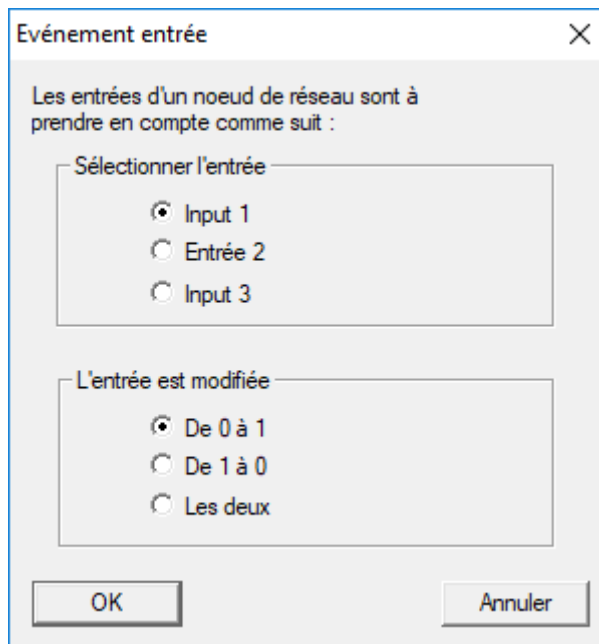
Evénement entrée

×

Les entrées d'un noeud de réseau sont à prendre en compte comme suit :

Sélectionner l'entrée

Input 1
Entrée 2
Input 3

L'entrée est modifiée

De 0 à 1
De 1 à 0
Les deux

OK

Annuler